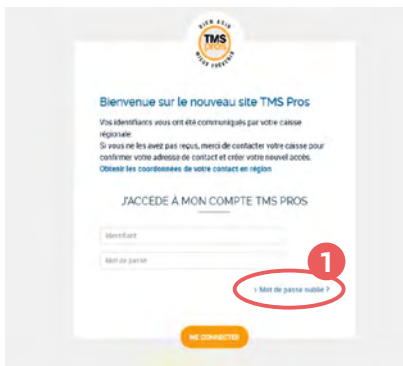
BIEN AGIR
TMS
pros
MIEUX PRÉVENIR

Bienvenue sur le nouveau site TMS Pros

Vos identifiants vous ont été communiqués par votre caisse régionale.
Si vous ne les avez pas reçus, merci de contacter votre caisse pour confirmer votre adresse de contact et créer votre nouvel accès.
Obtenir les coordonnées de votre contact en région

J'ACCÈDE À MON COMPTE TMS PROS

Identifiant

Mot de passe

1

> Mot de passe oublié ?

ME CONNECTER